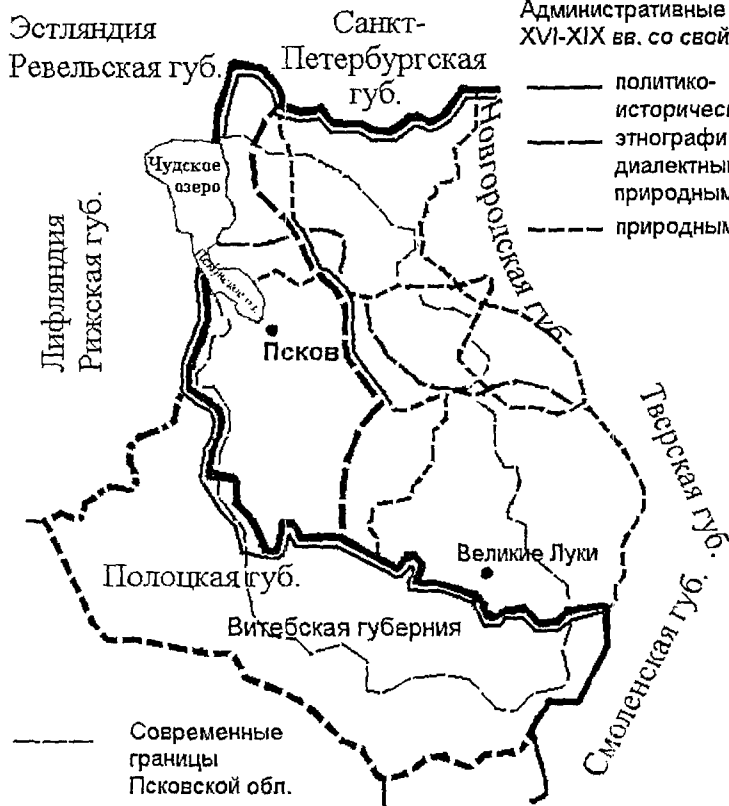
Административные
XVI-XIX вв. со свой

политико-
историчес
этнографи
диалектны
природным
природным

Эстляндия
Ревельская губ.

Санкт-
Петербургская
губ.

Новгородская губ.

Чудское
озеро

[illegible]

Лифляндия
Рижская губ.

Псков

Тверская губ.

Великие Луки

Полоцкая губ.

Витебская губерния

Смоленская губ.

Современные
границы
Псковской обл.